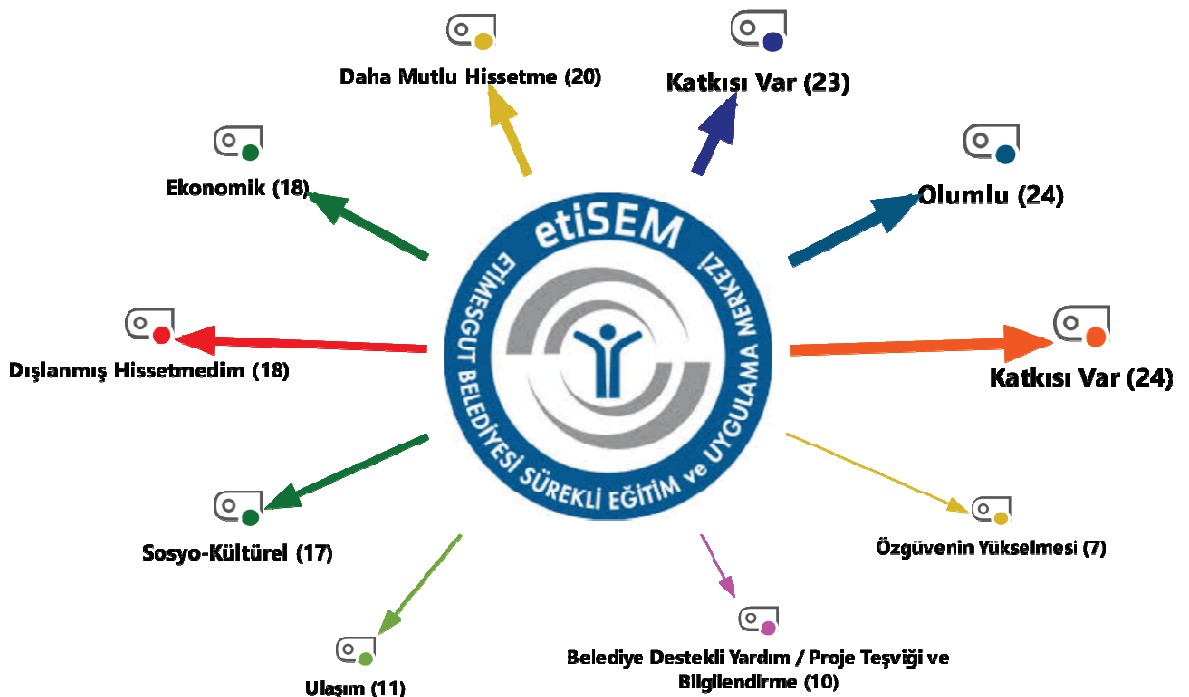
Daha Mutlu Hissetme (20)

Katkısı Var (23)

Ekonomik (18)

Olumlu (24)

etiSEM

ETİMESGUT BELEDİYESİ SÜREKLİ EĞİTİM ve UYGULAMA MERKEZİ

Dışlanmış Hissetmedim (18)

Katkısı Var (24)

Sosyo-Kültürel (17)

Özgüvenin Yükselmesi (7)

Belediye Destekli Yardım / Proje Teşviği ve Bilgilendirme (10)

Ulaşım (11)